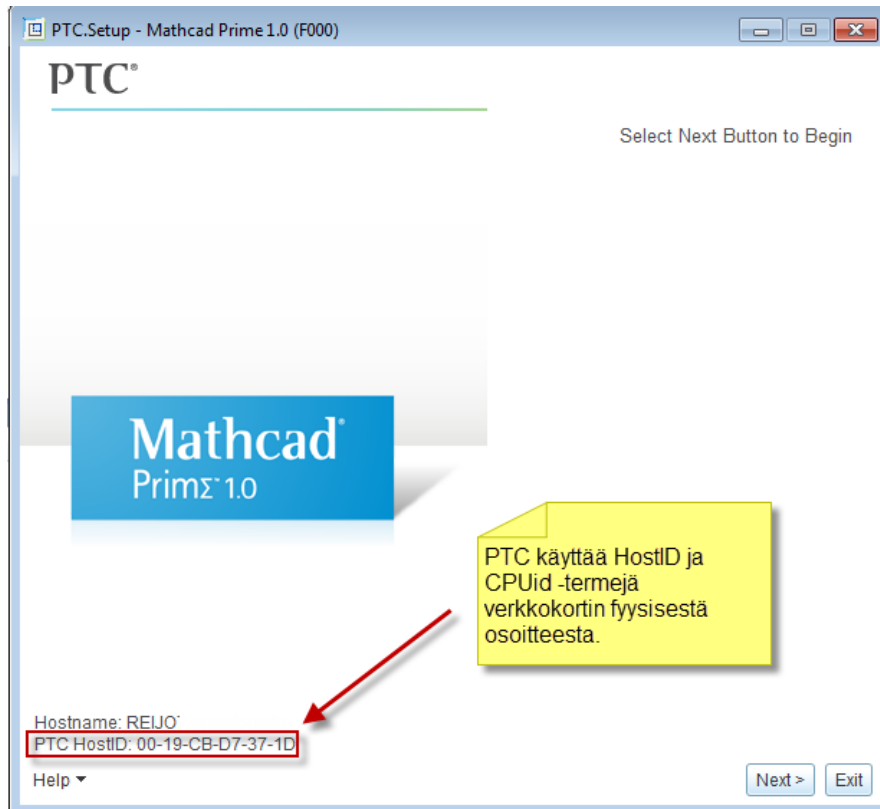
PTC.Setup - Mathcad Prime 1.0 (F000)

PTC®

Select Next Button to Begin

Mathcad®
PrimΣ 1.0

PTC käyttää HostID ja CPUid -termejä verkkokortin fyysisestä osoitteesta.

Hostname: REIJO
PTC HostID: 00-19-CB-D7-37-1D

Help ▾

Next >
Exit